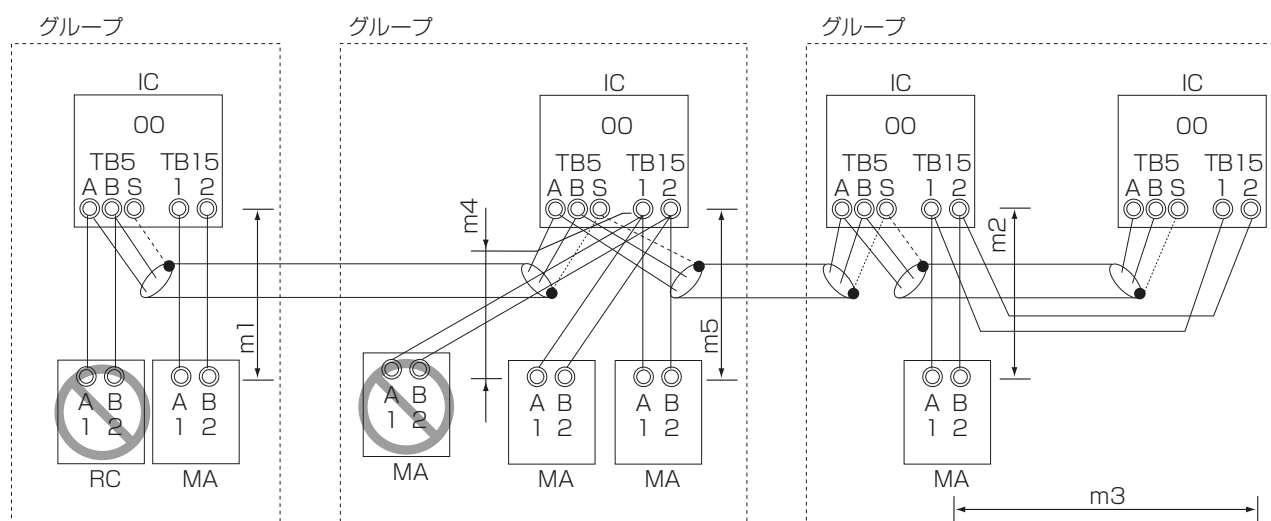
グループ

IC

00

TB5 TB15
A B S 1 2

m1

A B
1 2

RC

A B
1 2

MA

グループ

IC

00

TB5 TB15
A B S 1 2

m4

m5

A B
1 2

MA

A B
1 2

MA

A B
1 2

MA

グループ

IC

00

TB5 TB15
A B S 1 2

m2

IC

00

TB5 TB15
A B S 1 2

A B
1 2

MA

m3